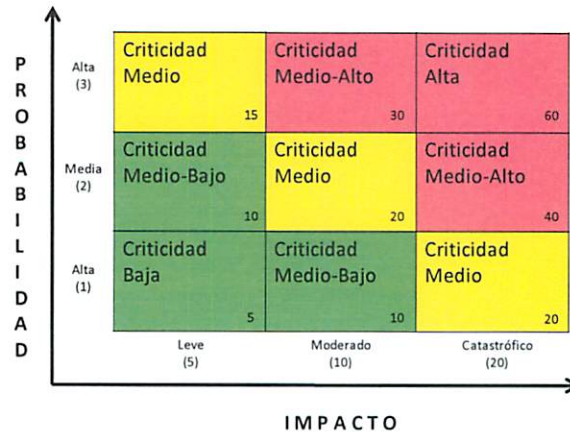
PROBABILIDAD

| | | | |
|---|---|---|---|
| Alta (3) | Criticidad Medio 15 | Criticidad Medio-Alto 30 | Criticidad Alta 60 |
| Media (2) | Criticidad Medio-Bajo 10 | Criticidad Medio 20 | Criticidad Medio-Alto 40 |
| Alta (1) | Criticidad Baja 5 | Criticidad Medio-Bajo 10 | Criticidad Medio 20 |
| | Leve (5) | Moderado (10) | Catastrófico (20) |

IMPACTO